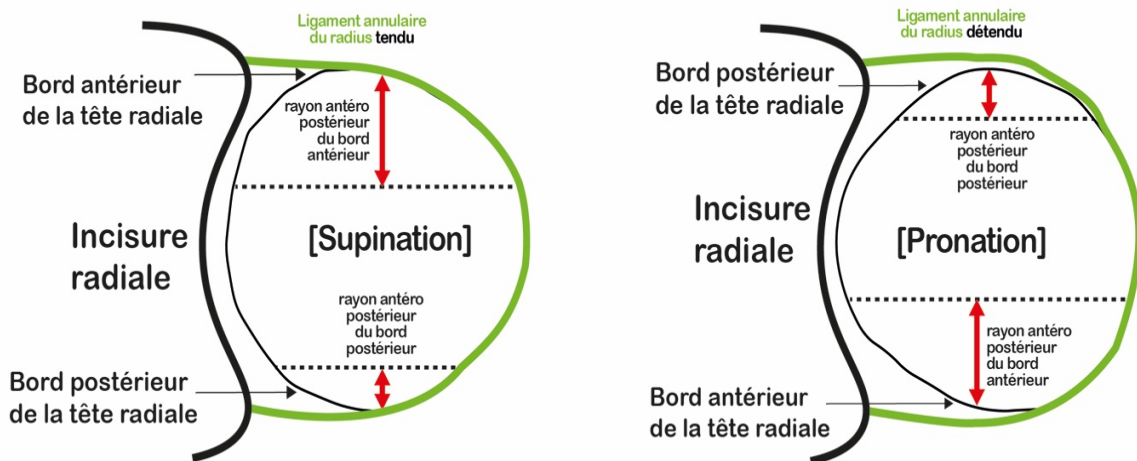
Ligament annulaire du radius tendu

Bord antérieur de la tête radiale

rayon antéro postérieur du bord antérieur

Incisure radiale

[Supination]

rayon antéro postérieur du bord postérieur

Bord postérieur de la tête radiale

Ligament annulaire du radius détendu

Bord postérieur de la tête radiale

rayon antéro postérieur du bord postérieur

Incisure radiale

[Pronation]

rayon antéro postérieur du bord antérieur

Bord antérieur de la tête radiale